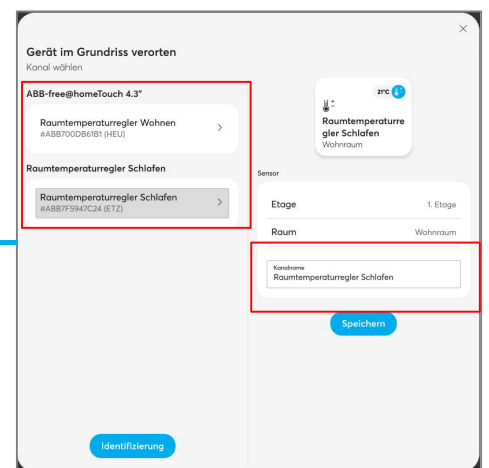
×

Gerät im Grundriss verorten
Kanal wählen

ABB-free@homeTouch 4.3"

Raumtemperaturregler Wohnen
#ABB700DB61B1 (HEU)
>

Raumtemperaturregler Schlafen

Raumtemperaturregler Schlafen
#ABB7F5947C24 (ETZ)
>

Identifizierung

21°C
Raumtemperaturregler Schlafen
Wohnraum

Sensor

Etage
1. Etage

Raum
Wohnraum

Kanalname
Raumtemperaturregler Schlafen

Speichern